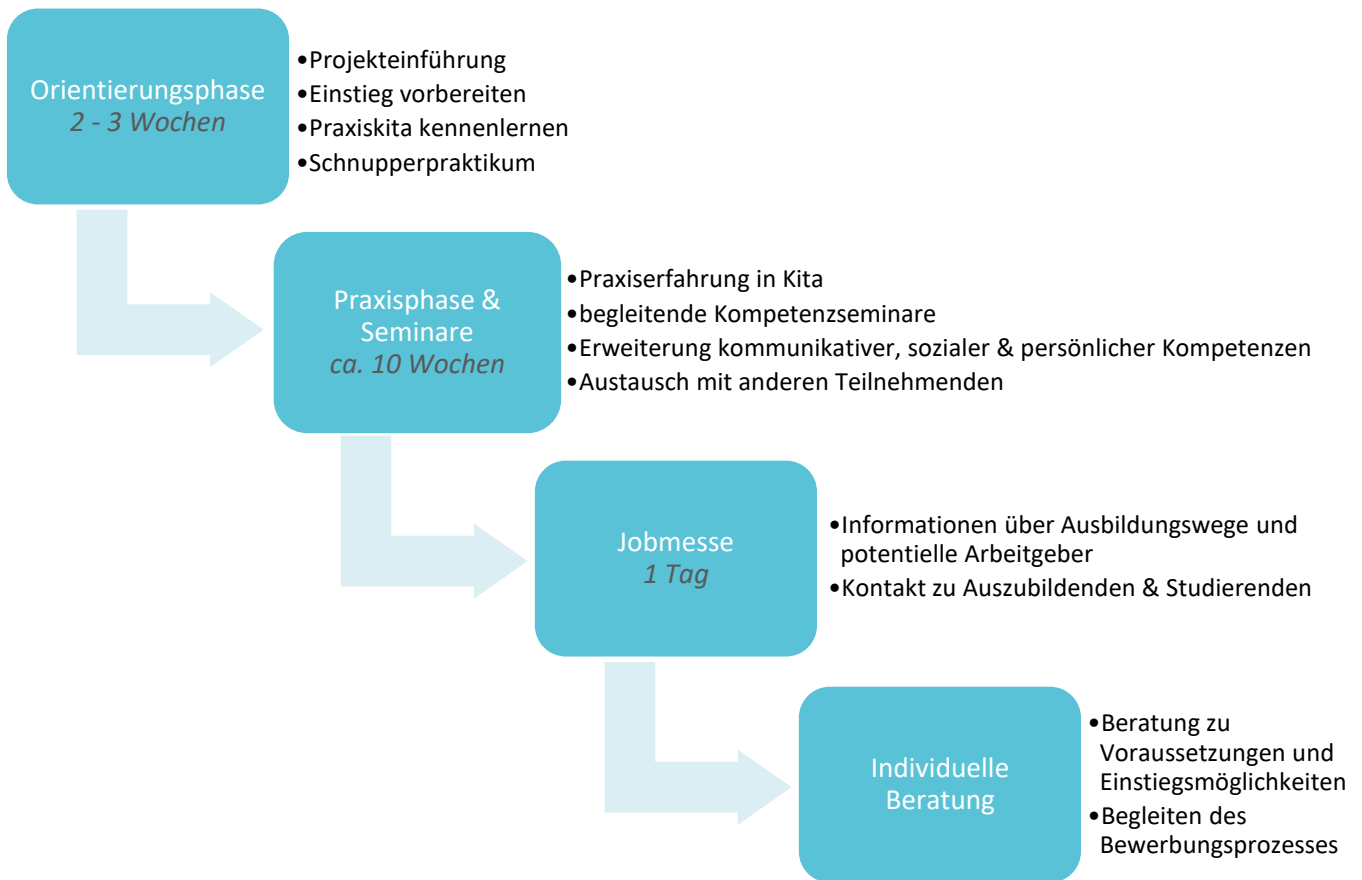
Orientierungsphase
*2 - 3 Wochen*

•Projekteinführung
•Einstieg vorbereiten
•Praxiskita kennenlernen
•Schnupperpraktikum

Praxisphase & Seminare
*ca. 10 Wochen*

•Praxiserfahrung in Kita
•begleitende Kompetenzseminare
•Erweiterung kommunikativer, sozialer & persönlicher Kompetenzen
•Austausch mit anderen Teilnehmenden

Jobmesse
*1 Tag*

•Informationen über Ausbildungswege und potentielle Arbeitgeber
•Kontakt zu Auszubildenden & Studierenden

Individuelle Beratung

•Beratung zu Voraussetzungen und Einstiegsmöglichkeiten
•Begleiten des Bewerbungsprozesses